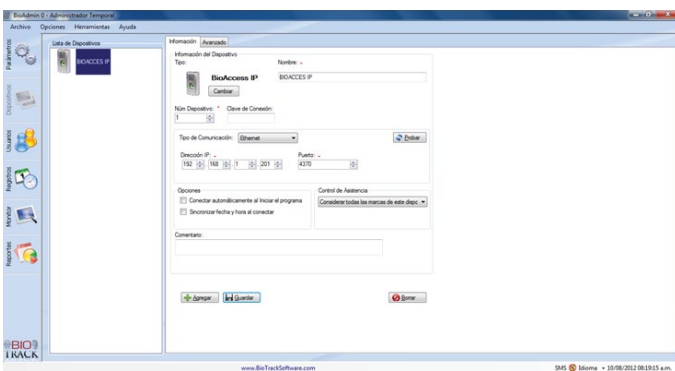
BioAdmin 0 - Administrador Temporal
Archivo Opciones Herramientas Ayuda

Parámetros
Dispositivos
Usuarios
Registros
Monitor
Reportes

Lista de Dispositivos
BIOACCES IP

Información Avanzado
Información del Dispositivo
Tipo:
BioAccess IP
Cambiar
Nombre: *
BIOACCES IP
Núm Dispositivo: *
1
Clave de Conexión:
Tipo de Comunicación: Ethernet
Probar
Dirección IP: *
192 168 1 201
Puerto: *
4370
Opciones
Conectar automáticamente al Iniciar el programa
Sincronizar fecha y hora al conectar
Control de Asistencia
Considerar todas las marcas de este dispo
Comentario:

Agregar Guardar Borrar

BIO TRACK
www.BioTrackSoftware.com
SMS Idioma 10/08/2012 08:19:15 a.m.